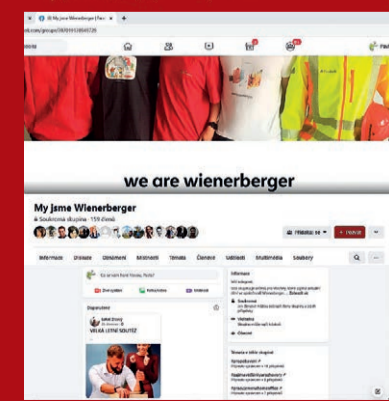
(8) My Jsme Wienerberger | Face ×

+

ok.com/groups/3831163360726

we are wienerberger

My Jsme Wienerberger

Soukromá skupina · 159 členů

Informace

Diskuze

Oznámení

Místnosti

Témata

Členové

Události

Multimédia

Soubory

Přidáno se

+ Pozvat

Co se vám honí hlavou, Pavle?

Živé vysílání

Fotka/video

Událost

Doporučené

VELKÁ LETNÍ SOUTĚŽ

Informace

Soukromá

Viditelná

Obecná

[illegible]